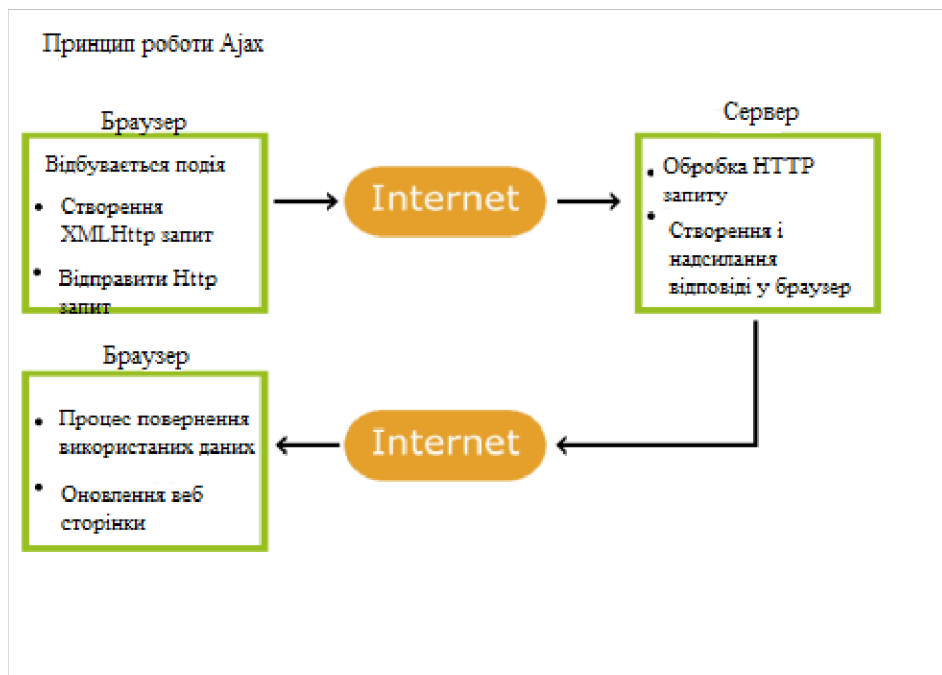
Принцип роботи Ajax

Браузер

Відбувається подія

- Створення XMLHttp запит
- Відправити Http запит

Internet

Сервер

- Обробка HTTP запиту
- Створення і надсилання відповіді у браузер

Браузер

- Процес повернення використаних даних
- Оновлення веб сторінки

Internet